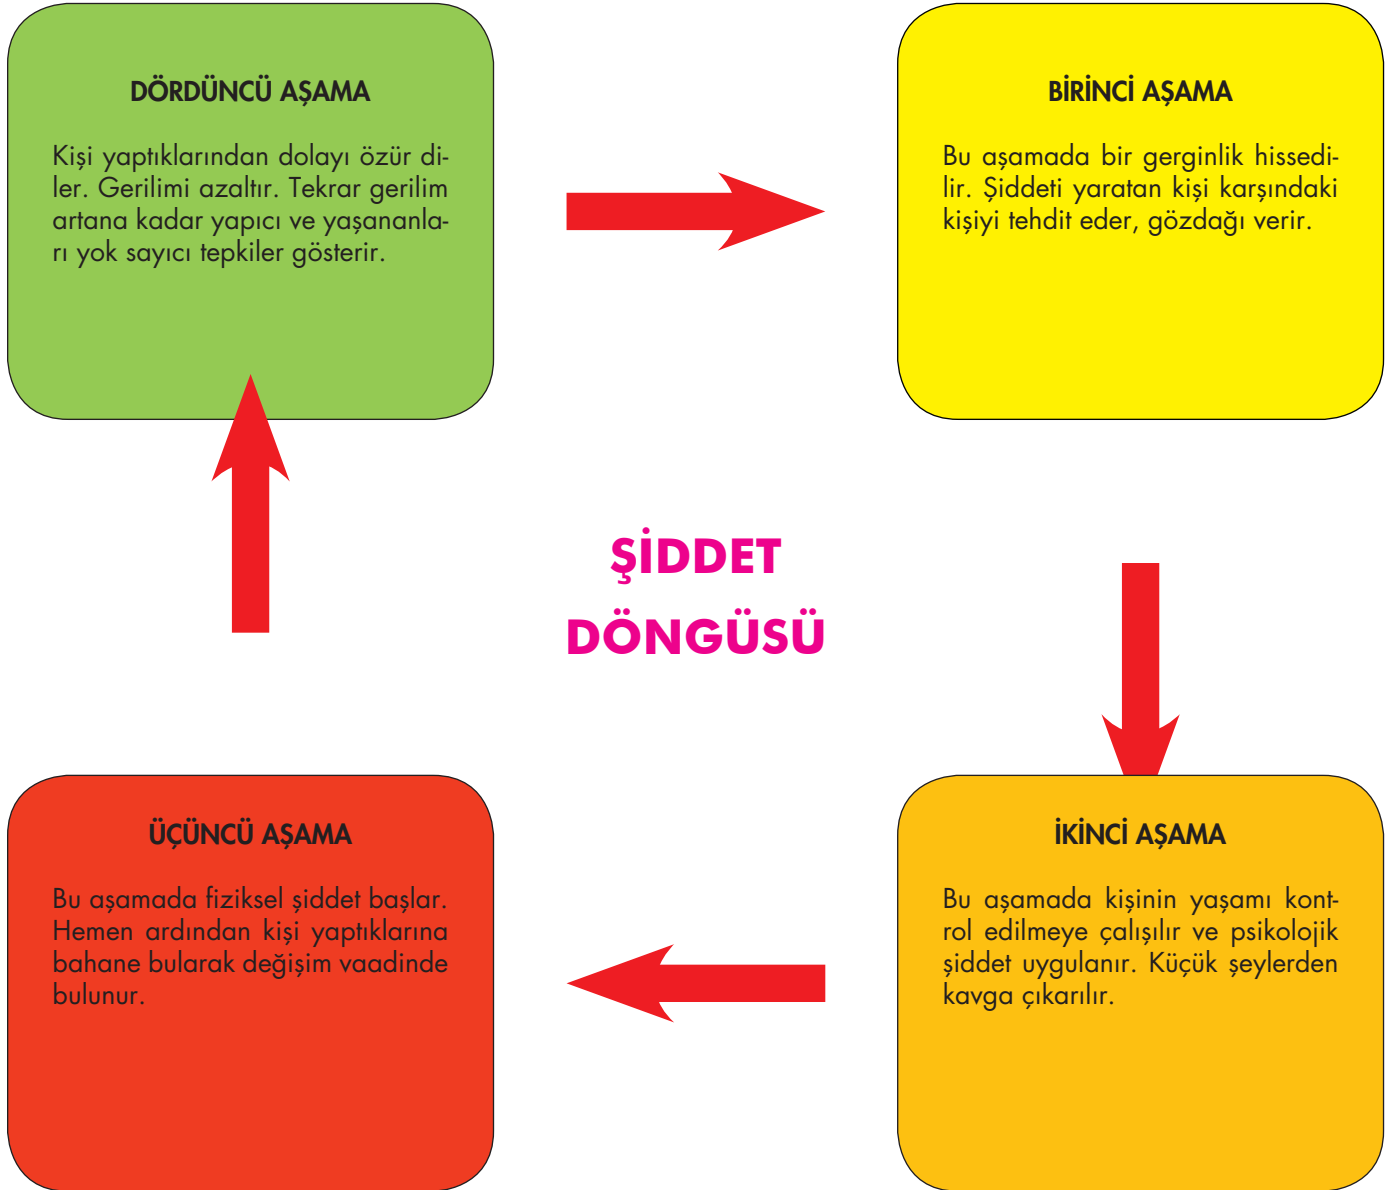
DÖRDÜNCÜ AŞAMA

Kişi yaptıklarından dolayı özür diler. Gerilimi azaltır. Tekrar gerilim artana kadar yapıcı ve yaşananları yok sayıcı tepkiler gösterir.

BİRİNCİ AŞAMA

Bu aşamada bir gerginlik hissedilir. Şiddeti yaratan kişi karşındaki kişiyi tehdit eder, gözdağı verir.

ŞİDDET DÖNGÜSÜ

ÜÇÜNCÜ AŞAMA

Bu aşamada fiziksel şiddet başlar. Hemen ardından kişi yaptıklarına bahane bularak değişim vaadinde bulunur.

İKİNCİ AŞAMA

Bu aşamada kişinin yaşamı kontrol edilmeye çalışılır ve psikolojik şiddet uygulanır. Küçük şeylerden kavga çıkarılır.